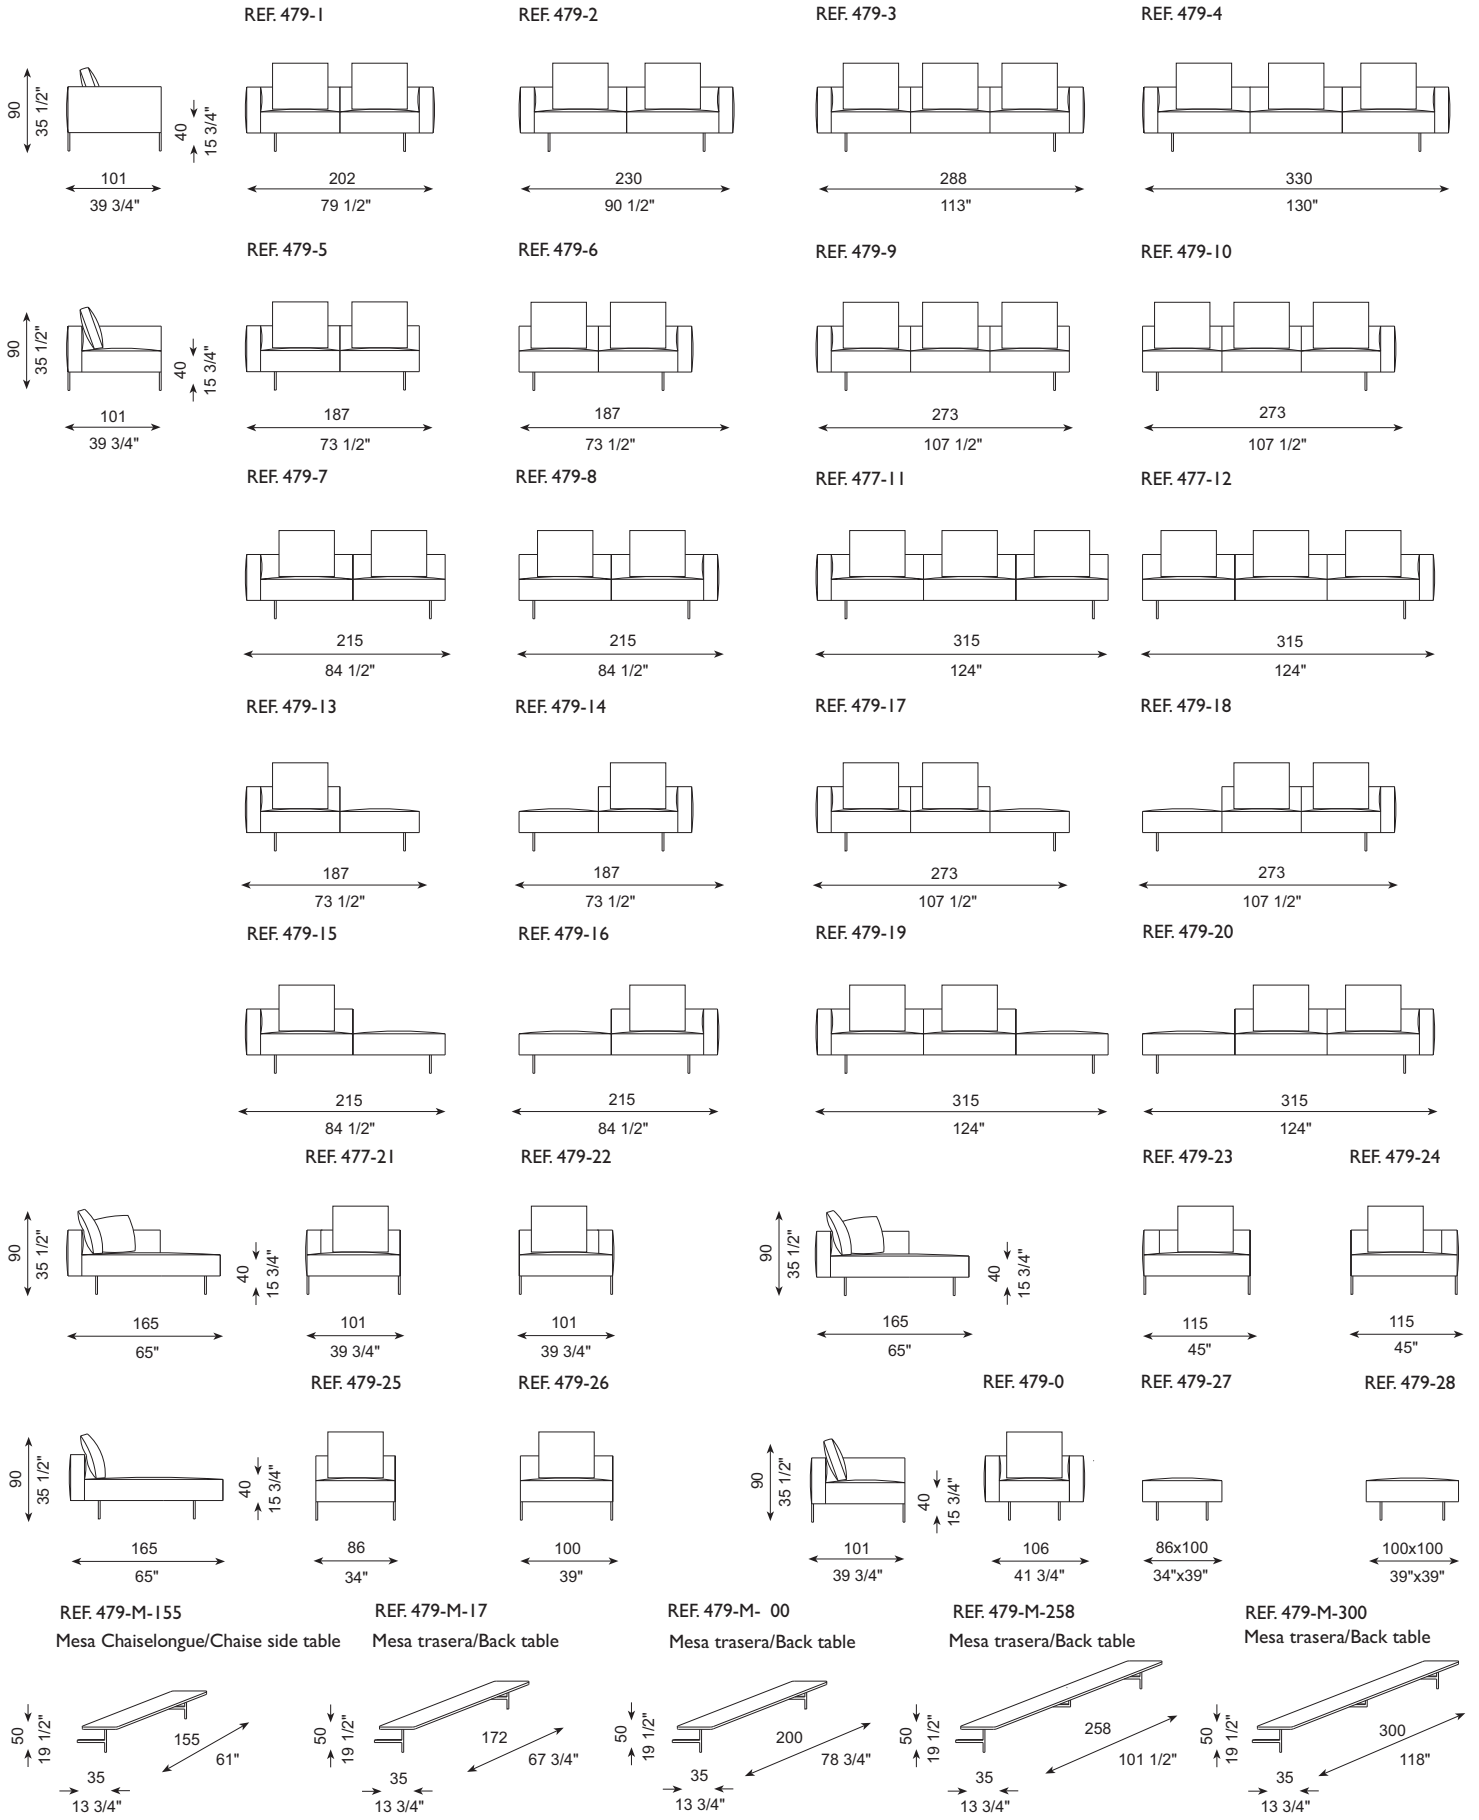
REF. 479-1
REF. 479-2
REF. 479-3
REF. 479-4

90
35 1/2"
40
15 3/4"
101
39 3/4"
202
79 1/2"
230
90 1/2"
288
113"
330
130"

REF. 479-5
REF. 479-6
REF. 479-9
REF. 479-10

90
35 1/2"
40
15 3/4"
101
39 3/4"
187
73 1/2"
187
73 1/2"
273
107 1/2"
273
107 1/2"

REF. 479-7
REF. 479-8
REF. 477-11
REF. 477-12

215
84 1/2"
215
84 1/2"
315
124"
315
124"

REF. 479-13
REF. 479-14
REF. 479-17
REF. 479-18

187
73 1/2"
187
73 1/2"
273
107 1/2"
273
107 1/2"

REF. 479-15
REF. 479-16
REF. 479-19
REF. 479-20

215
84 1/2"
215
84 1/2"
315
124"
315
124"

REF. 477-21
REF. 479-22
REF. 479-23
REF. 479-24

90
35 1/2"
165
65"
40
15 3/4"
101
39 3/4"
101
39 3/4"
90
35 1/2"
165
65"
40
15 3/4"
115
45"
115
45"

REF. 479-25
REF. 479-26
REF. 479-0
REF. 479-27
REF. 479-28

90
35 1/2"
165
65"
40
15 3/4"
86
34"
100
39"
90
35 1/2"
101
39 3/4"
40
15 3/4"
106
41 3/4"
86x100
34"x39"
100x100
39"x39"

REF. 479-M-155
Mesa Chaiselongue/Chaise side table
REF. 479-M-17
Mesa trasera/Back table
REF. 479-M- 00
Mesa trasera/Back table
REF. 479-M-258
Mesa trasera/Back table
REF. 479-M-300
Mesa trasera/Back table

50
19 1/2"
155
61"
35
13 3/4"
50
19 1/2"
172
67 3/4"
35
13 3/4"
50
19 1/2"
200
78 3/4"
35
13 3/4"
50
19 1/2"
258
101 1/2"
35
13 3/4"
50
19 1/2"
300
118"
35
13 3/4"